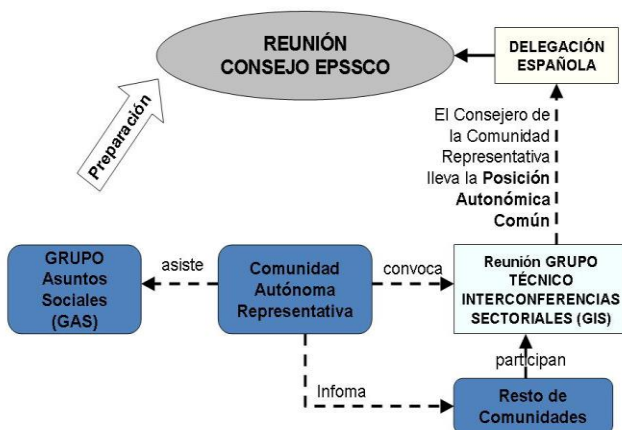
REUNIÓN CONSEJO EPSSCO

DELEGACIÓN ESPAÑOLA

Preparación

El Consejero de la Comunidad Representativa lleva la **Posición Autonómica Común**

GRUPO Asuntos Sociales (GAS)

asiste

Comunidad Autónoma Representativa

convoca

Reunión GRUPO TÉCNICO INTERCONFERENCIAS SECTORIALES (GIS)

participan

Infoma

Resto de Comunidades